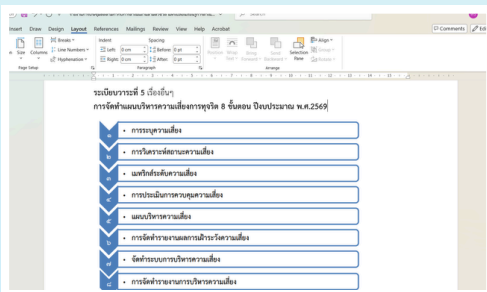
Insert Draw Design Layout References Mailings Review View Help Acrobat

Comments Share

Breaks Line Numbers Hyphenation Size Columns Page Setup

Indent Left: 0 cm Right: 0 cm

Spacing Before: 0 pt After: 0 pt

Paragraph

Position Wrap Text Bring Forward Send Backward Selection Pane Align Group Rotate

Arrange

ระเบียบวาระที่ 5 เรื่องอื่นๆ

การจัดทำแผนบริหารความเสี่ยงการทุจริต 8 ขั้นตอน ปีงบประมาณ พ.ศ.2569

๑ • การระบุความเสี่ยง

๒ • การวิเคราะห์สถานะความเสี่ยง

๓ • เมทริกส์ระดับความเสี่ยง

๔ • การประเมินการควบคุมความเสี่ยง

๕ • แผนบริหารความเสี่ยง

๖ • การจัดทำรายงานผลการเฝ้าระวังความเสี่ยง

๗ • จัดทำระบบการบริหารความเสี่ยง

๘ • การจัดทำรายงานการบริหารความเสี่ยง